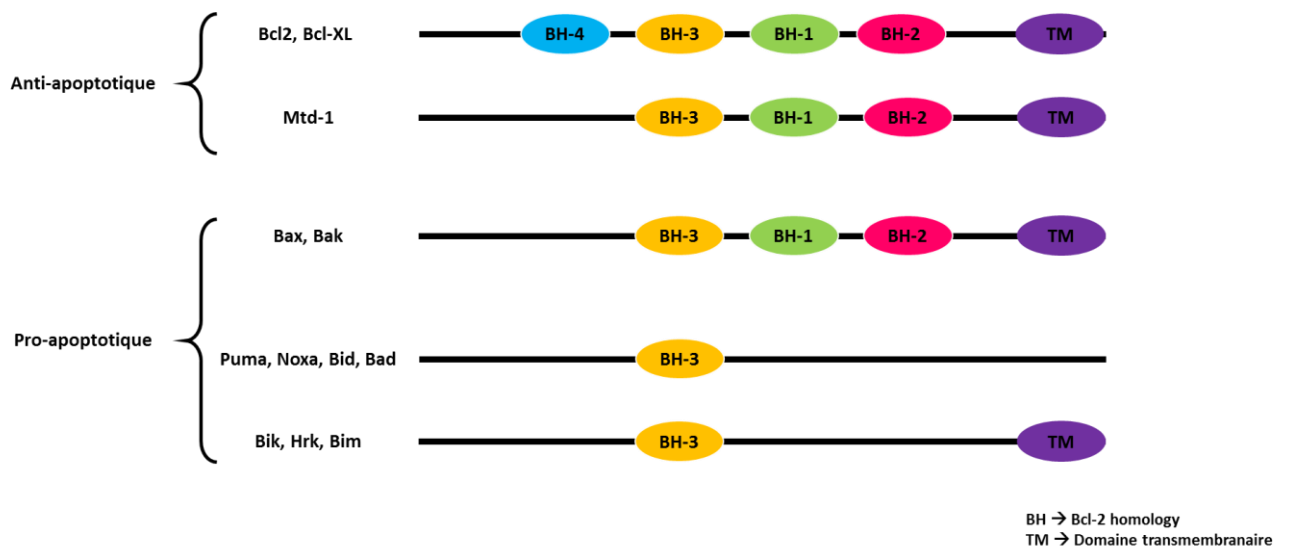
Anti-apoptotique

Bcl2, Bcl-XL
BH-4 BH-3 BH-1 BH-2 TM

Mtd-1
BH-3 BH-1 BH-2 TM

Pro-apoptotique

Bax, Bak
BH-3 BH-1 BH-2 TM

Puma, Noxa, Bid, Bad
BH-3

Bik, Hrk, Bim
BH-3 TM

BH → Bcl-2 homology
TM → Domaine transmembranaire